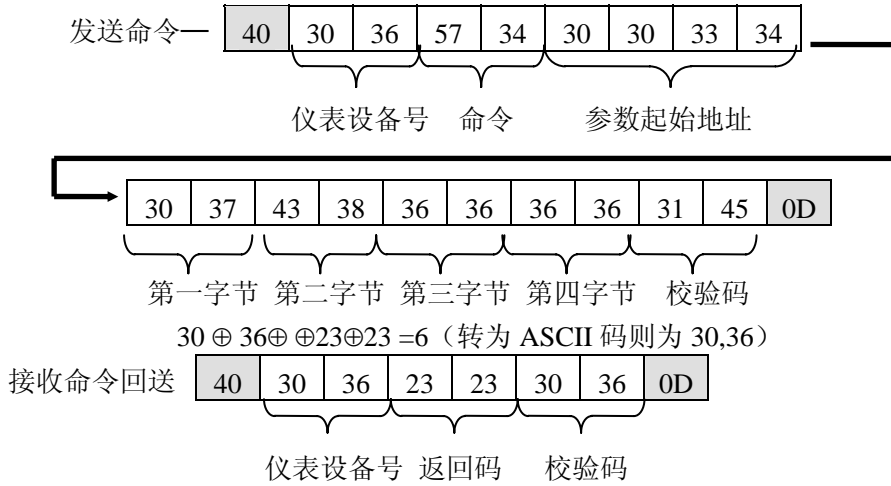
发送命令—

| 40 | 30 | 36 | 57 | 34 | 30 | 30 | 33 | 34 |
|---|---|---|---|---|---|---|---|---|

仪表设备号 命令 参数起始地址

| 30 | 37 | 43 | 38 | 36 | 36 | 36 | 36 | 31 | 45 | 0D |
|---|---|---|---|---|---|---|---|---|---|---|

第一字节 第二字节 第三字节 第四字节 校验码

30 ⊕ 36⊕ ⊕23⊕23 =6（转为 ASCII 码则为 30,36）

接收命令回送

| 40 | 30 | 36 | 23 | 23 | 30 | 36 | 0D |
|---|---|---|---|---|---|---|---|

仪表设备号 返回码 校验码